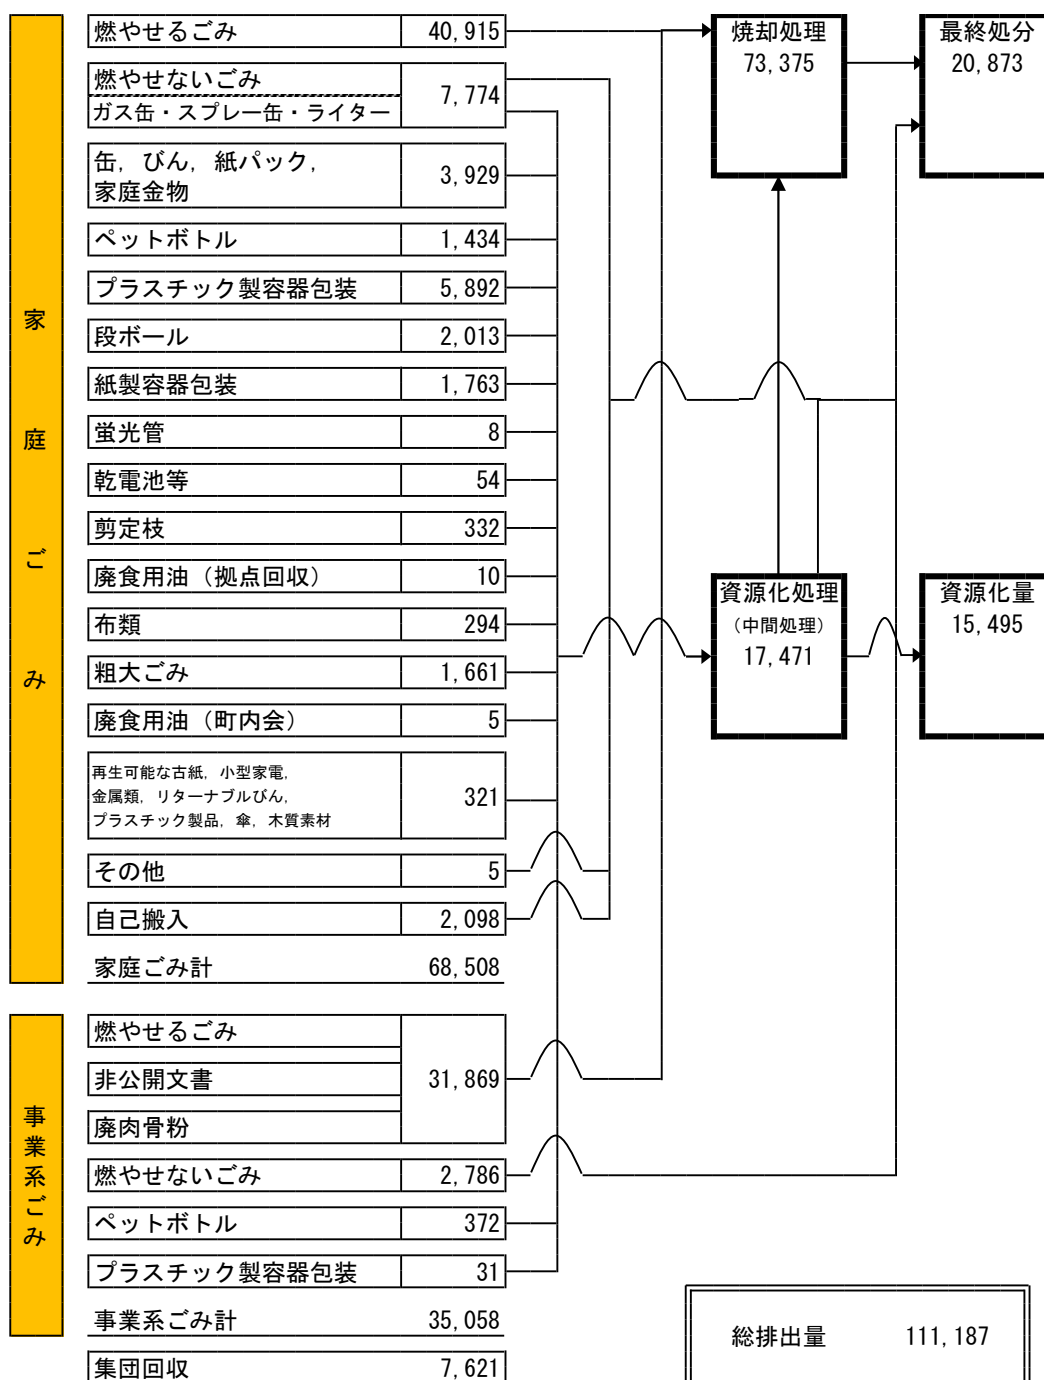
家庭ごみ

| | |
|---|---|
| 燃やせるごみ | 40, 915 |
| 燃やせないごみ / ガス缶・スプレー缶・ライター | 7, 774 |
| 缶，びん，紙パック，家庭金物 | 3, 929 |
| ペットボトル | 1, 434 |
| プラスチック製容器包装 | 5, 892 |
| 段ボール | 2, 013 |
| 紙製容器包装 | 1, 763 |
| 蛍光管 | 8 |
| 乾電池等 | 54 |
| 剪定枝 | 332 |
| 廃食用油（拠点回収） | 10 |
| 布類 | 294 |
| 粗大ごみ | 1, 661 |
| 廃食用油（町内会） | 5 |
| 再生可能な古紙，小型家電，金属類，リターナブルびん，プラスチック製品，傘，木質素材 | 321 |
| その他 | 5 |
| 自己搬入 | 2, 098 |
| 家庭ごみ計 | 68, 508 |

事業系ごみ

| | |
|---|---|
| 燃やせるごみ / 非公開文書 / 廃肉骨粉 | 31, 869 |
| 燃やせないごみ | 2, 786 |
| ペットボトル | 372 |
| プラスチック製容器包装 | 31 |
| 事業系ごみ計 | 35, 058 |
| 集団回収 | 7, 621 |

焼却処理
73, 375

最終処分
20, 873

資源化処理
（中間処理）
17, 471

資源化量
15, 495

総排出量 111, 187